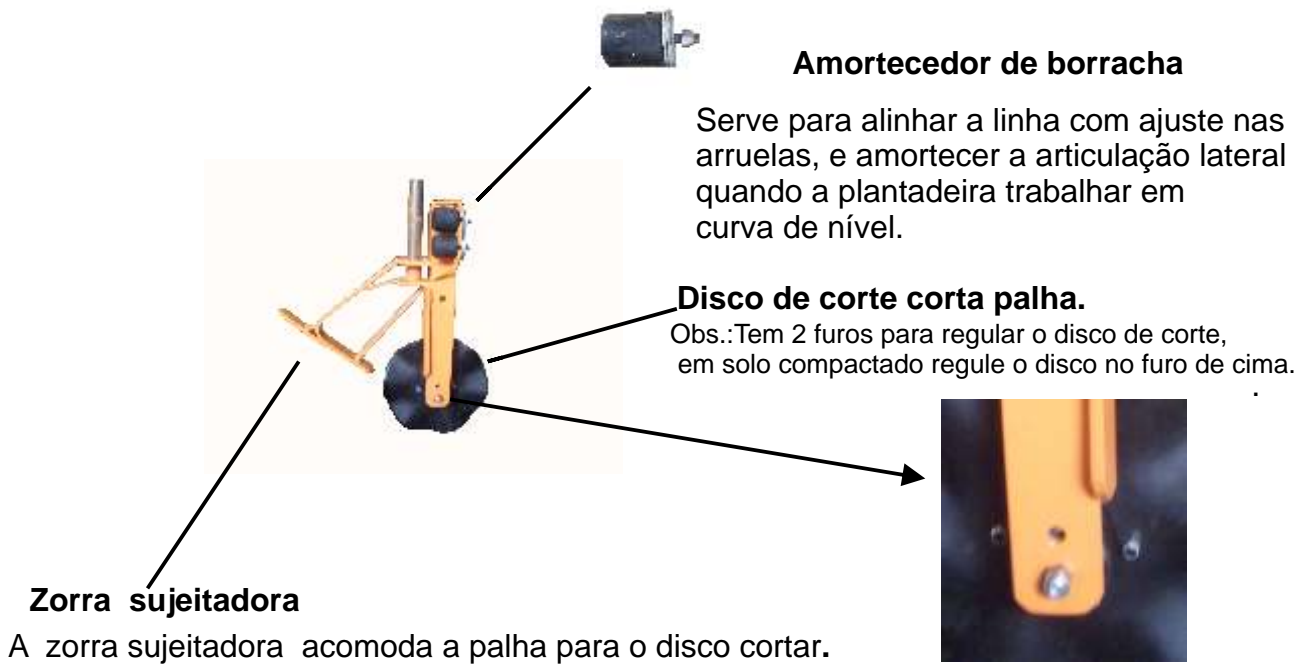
Amortecedor de borracha

Serve para alinhar a linha com ajuste nas arruelas, e amortecer a articulação lateral quando a plantadeira trabalhar em curva de nível.

Disco de corte corta palha.

Obs.:Tem 2 furos para regular o disco de corte, em solo compactado regule o disco no furo de cima.

Zorra sujeitadora

A zorra sujeitadora acomoda a palha para o disco cortar.